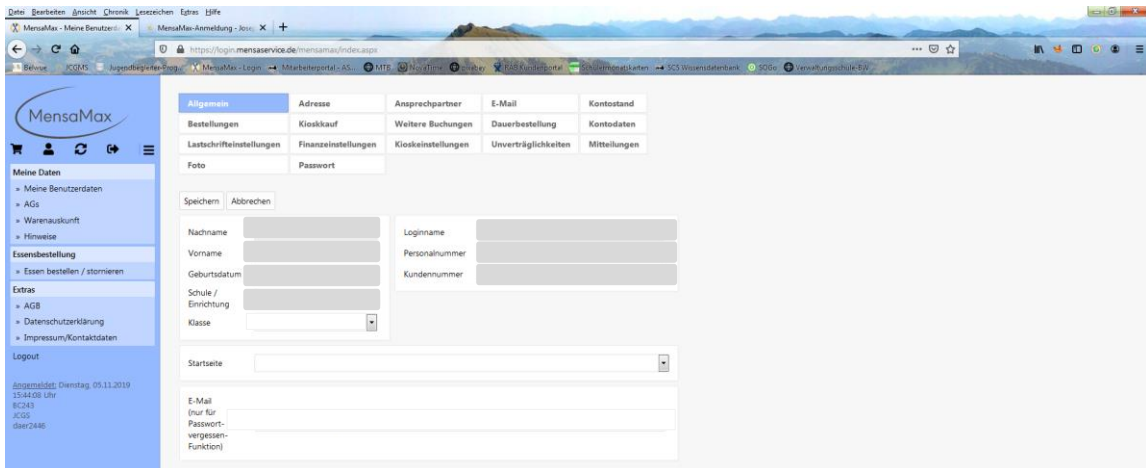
Datei Bearbeiten Ansicht Chronik Lesezeichen Extras Hilfe

MensaMax - Meine Benutzerd ×   MensaMax-Anmeldung - Jose ×   +

https://login.mensaservice.de/mensamax/index.aspx

Belwue   JCGMS   Jugendbegleiter-Prog...   MensaMax - Login   Mitarbeiterportal - AS...   MTB   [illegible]   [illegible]   RAG Kundenportal   Schülermonatskarten   SCS Wissensdatenbank   SOGo   Verwaltungsschule-BW

MensaMax

Meine Daten
» Meine Benutzerdaten
» AGs
» Warenauskunft
» Hinweise

Essensbestellung
» Essen bestellen / stornieren

Extras
» AGB
» Datenschutzerklärung
» Impressum/Kontaktdaten

Logout

Angemeldet: Dienstag, 05.11.2019 15:44:08 Uhr
BC243
JCGS
daer2446

| Allgemein | Adresse | Ansprechpartner | E-Mail | Kontostand |
|---|---|---|---|---|
| Bestellungen | Kioskkauf | Weitere Buchungen | Dauerbestellung | Kontodaten |
| Lastschrifteinstellungen | Finanzeinstellungen | Kioskeinstellungen | Unverträglichkeiten | Mitteilungen |
| Foto | Passwort | | | |

Speichern   Abbrechen

Nachname
Vorname
Geburtsdatum
Schule / Einrichtung
Klasse

Loginname
Personalnummer
Kundennummer

Startseite

E-Mail (nur für Passwort-vergessen-Funktion)